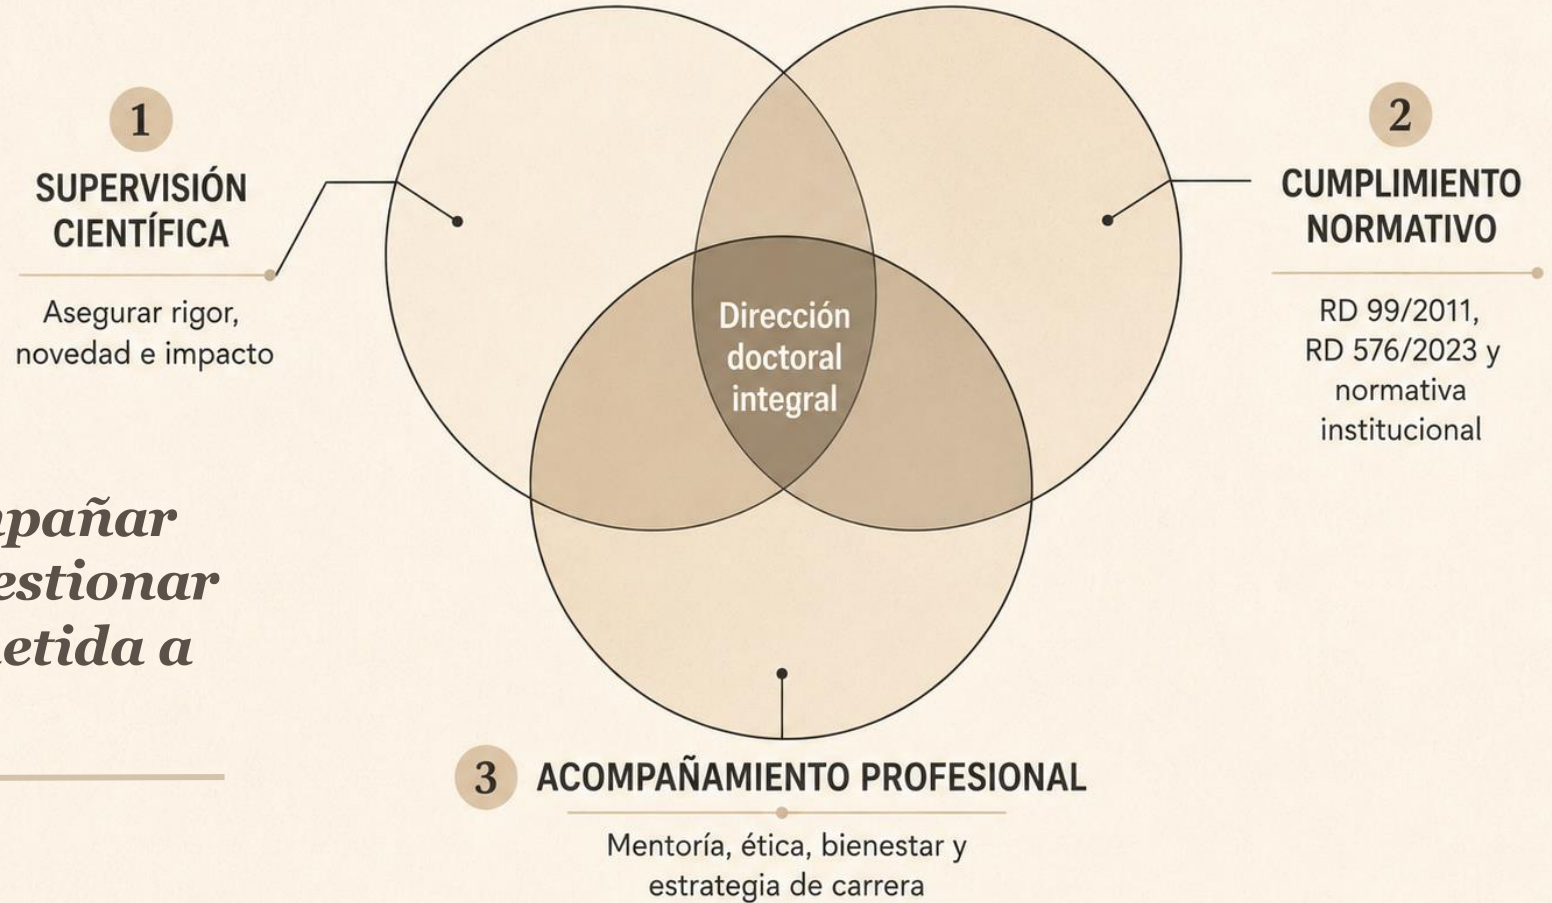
1
SUPERVISIÓN CIENTÍFICA

Asegurar rigor, novedad e impacto

2
CUMPLIMIENTO NORMATIVO

RD 99/2011, RD 576/2023 y normativa institucional

Dirección doctoral integral

pañar
estionar
etida a

3 ACOMPAÑAMIENTO PROFESIONAL

Mentoría, ética, bienestar y estrategia de carrera